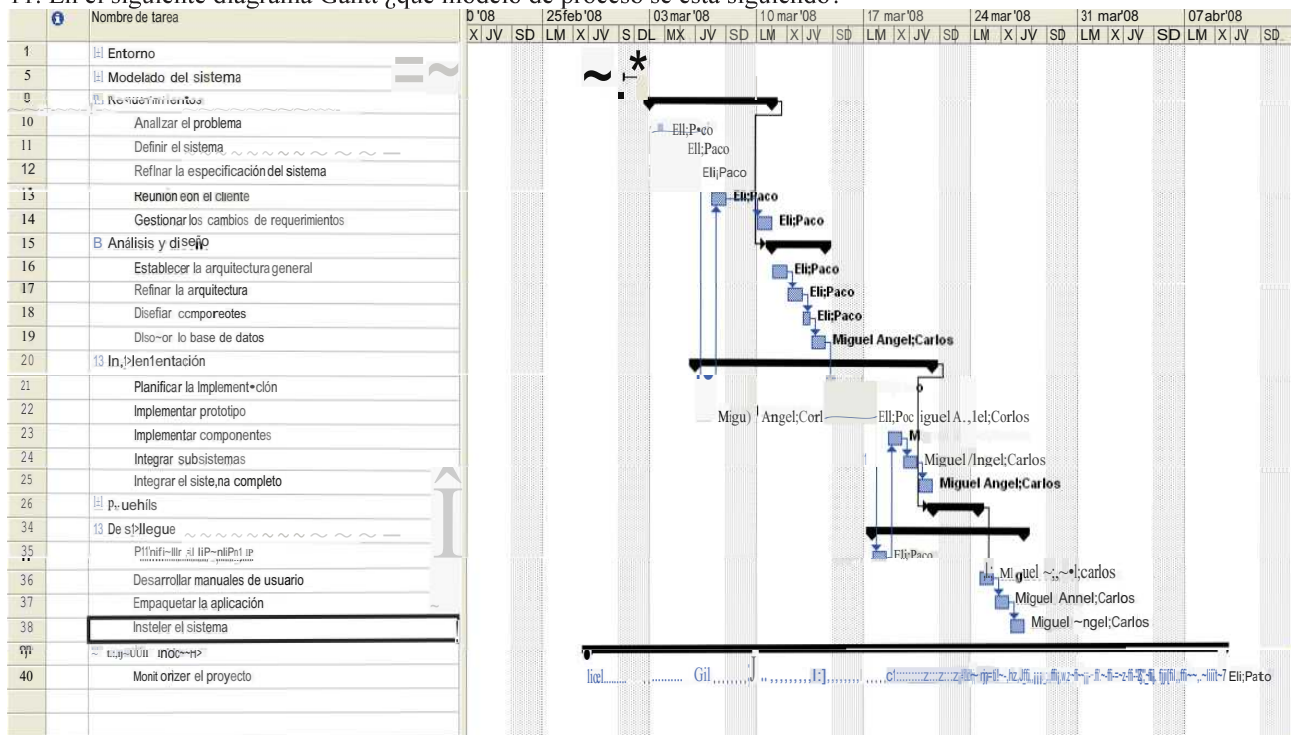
11. En el siguiente diagrama Gantt ¿qué modelo de proceso se está siguiendo?

| | Nombre de tarea |
|---|---|
| 1 | Entorno |
| 5 | Modelado del sistema |
| 9 | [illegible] |
| 10 | Analizar el problema |
| 11 | Definir el sistema |
| 12 | Refinar la especificación del sistema |
| 13 | Reunión con el cliente |
| 14 | Gestionar los cambios de requerimientos |
| 15 | Análisis y diseño |
| 16 | Establecer la arquitectura general |
| 17 | Refinar la arquitectura |
| 18 | Diseñar componentes |
| 19 | Diseñar la base de datos |
| 20 | Implementación |
| 21 | Planificar la Implementación |
| 22 | Implementar prototipo |
| 23 | Implementar componentes |
| 24 | Integrar subsistemas |
| 25 | Integrar el sistema completo |
| 26 | Pruebas |
| 34 | Despliegue |
| 35 | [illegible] |
| 36 | Desarrollar manuales de usuario |
| 37 | Empaquetar la aplicación |
| 38 | Instalar el sistema |
| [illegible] | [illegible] |
| 40 | Monitorizar el proyecto |

D '08 25 feb '08 03 mar '08 10 mar '08 17 mar '08 24 mar '08 31 mar '08 07 abr '08
X J V S D L M X J V S D L M X J V S D L M X J V S D L M X J V S D L M X J V S D L M X J V S D L M X J V S D

Eli;Paco
Eli;Paco
Eli;Paco
Eli;Paco
Eli;Paco
Eli;Paco
Eli;Paco
Eli;Paco
Miguel Angel;Carlos
Miguel Angel;Carlos
Eli;Paco
Miguel Angel;Carlos
M
Miguel Angel;Carlos
Miguel Angel;Carlos
Eli;Paco
Miguel Angel;Carlos
Miguel Angel;Carlos
Miguel Angel;Carlos
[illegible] Eli;Paco